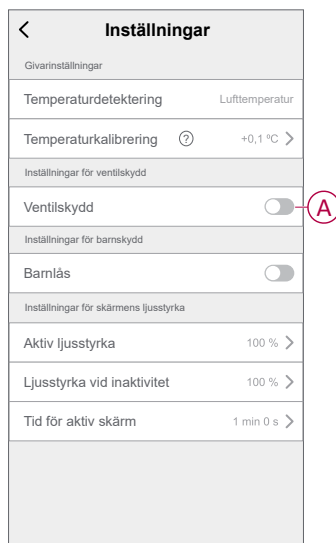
<
Inställningar

Givarinställningar

Temperaturdetektering Lufttemperatur

Temperaturkalibrering ? +0,1 ºC >

Inställningar för ventilskydd

Ventilskydd

A

Inställningar för barnskydd

Barnlås

Inställningar för skärmens ljusstyrka

Aktiv ljusstyrka 100 % >

Ljusstyrka vid inaktivitet 100 % >

Tid för aktiv skärm 1 min 0 s >